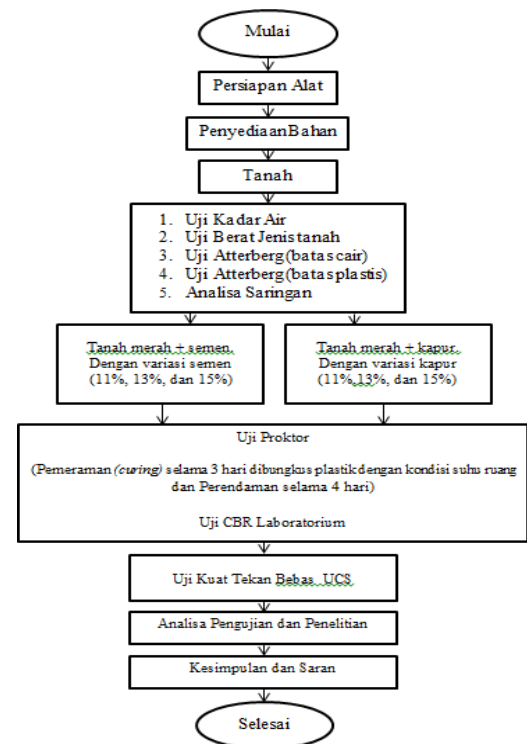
Mulai

Persiapan Alat

PenyediaanBahan

Tanah

1. Uji Kadar Air
2. Uji Berat Jenistanah
3. Uji Atterberg(batascair)
4. Uji Atterberg(bataspla stis)
5. Analisa Saringan

Tanah merah + semen.
Dengan variasi semen
(11%, 13%, dan 15%)

Tanah merah + kapur.
Dengan variasi kapur
(11%,13%, dan 15%)

Uji Proktor

(Pemeraman (curing) selama 3 hari dibungkus plastikdengan kondisi suhu ruang dan Perendaman selama 4 hari)

Uji CBR Laboratorium

Uji Kuat Tekan Bebas UCS

Analisa Pengujian dan Penelitian

Kesimpulan dan Saran

Selesai